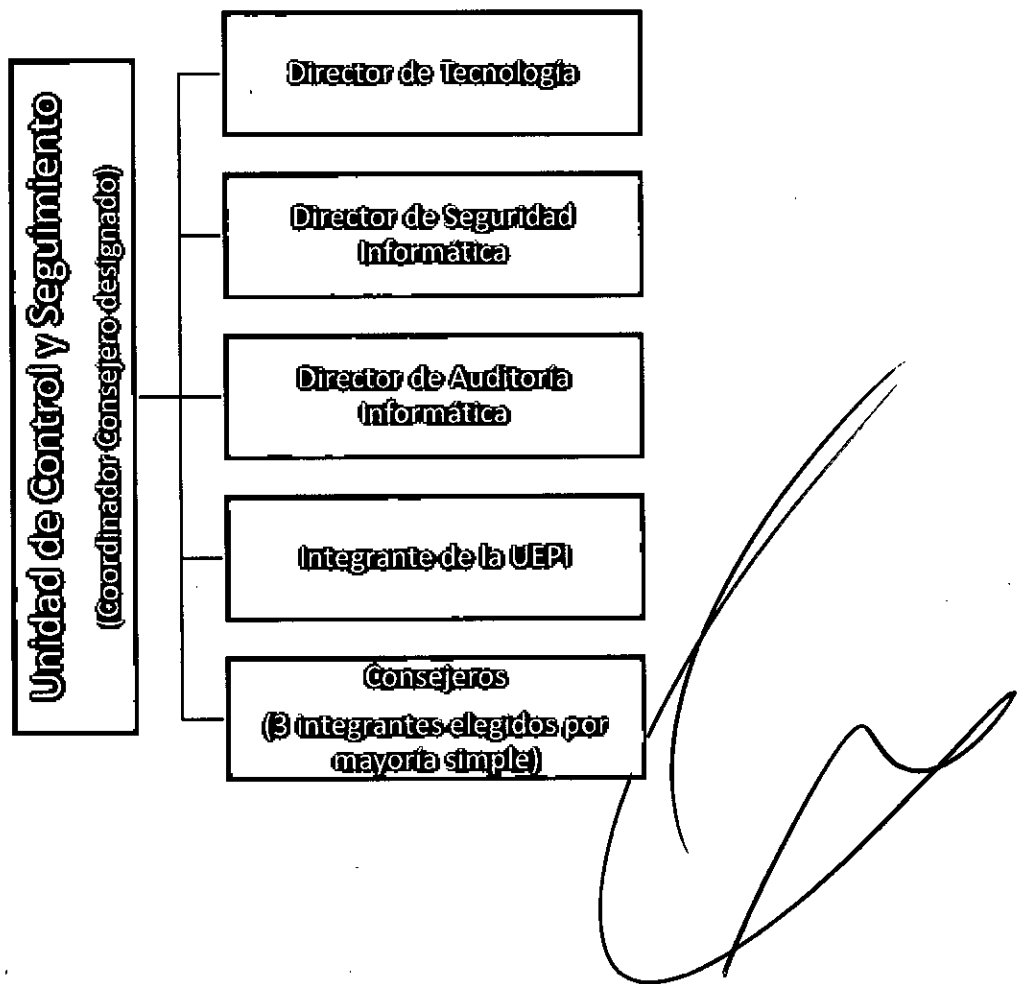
Unidad de Control y Seguimiento
(Coordinador (consejero designado)

Director de Tecnología

Director de Seguridad Informática

Director de Auditoría Informática

Integrante de la UEPI

Consejeros
(3 integrantes elegidos por mayoría simple)